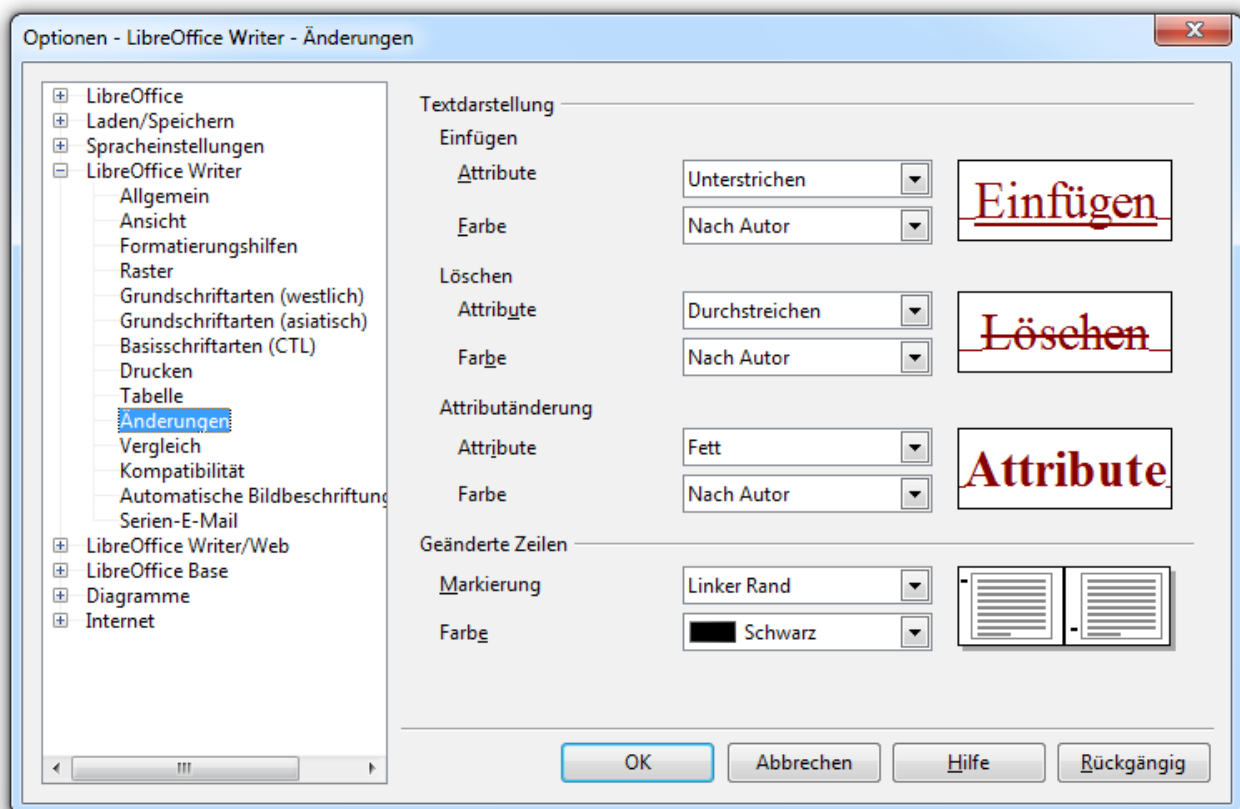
Optionen - LibreOffice Writer - Änderungen

LibreOffice
Laden/Speichern
Spracheinstellungen
LibreOffice Writer
Allgemein
Ansicht
Formatierungshilfen
Raster
Grundschriftarten (westlich)
Grundschriftarten (asiatisch)
Basisschriftarten (CTL)
Drucken
Tabelle
Änderungen
Vergleich
Kompatibilität
Automatische Bildbeschriftung
Serien-E-Mail
LibreOffice Writer/Web
LibreOffice Base
Diagramme
Internet

Textdarstellung
Einfügen
Attribute
Unterstrichen
Einfügen
Farbe
Nach Autor
Löschen
Attribute
Durchstreichen
Löschen
Farbe
Nach Autor
Attributänderung
Attribute
Fett
Attribute
Farbe
Nach Autor
Geänderte Zeilen
Markierung
Linker Rand
Farbe
Schwarz

OK
Abbrechen
Hilfe
Rückgängig